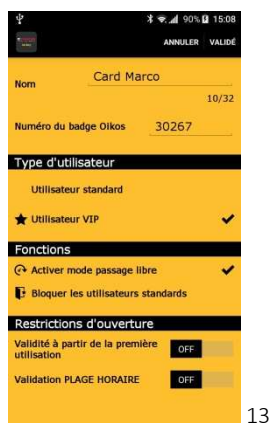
90% 15:08

ANNULER VALIDÉ

Nom

Card Marco

10/32

Numéro du badge Oikos 30267

Type d'utilisateur

Utilisateur standard

Utilisateur VIP ✔

Fonctions

Activer mode passage libre ✔

Bloquer les utilisateurs standards

Restrictions d'ouverture

Validité à partir de la première utilisation OFF

Validation PLAGE HORAIRE OFF

13